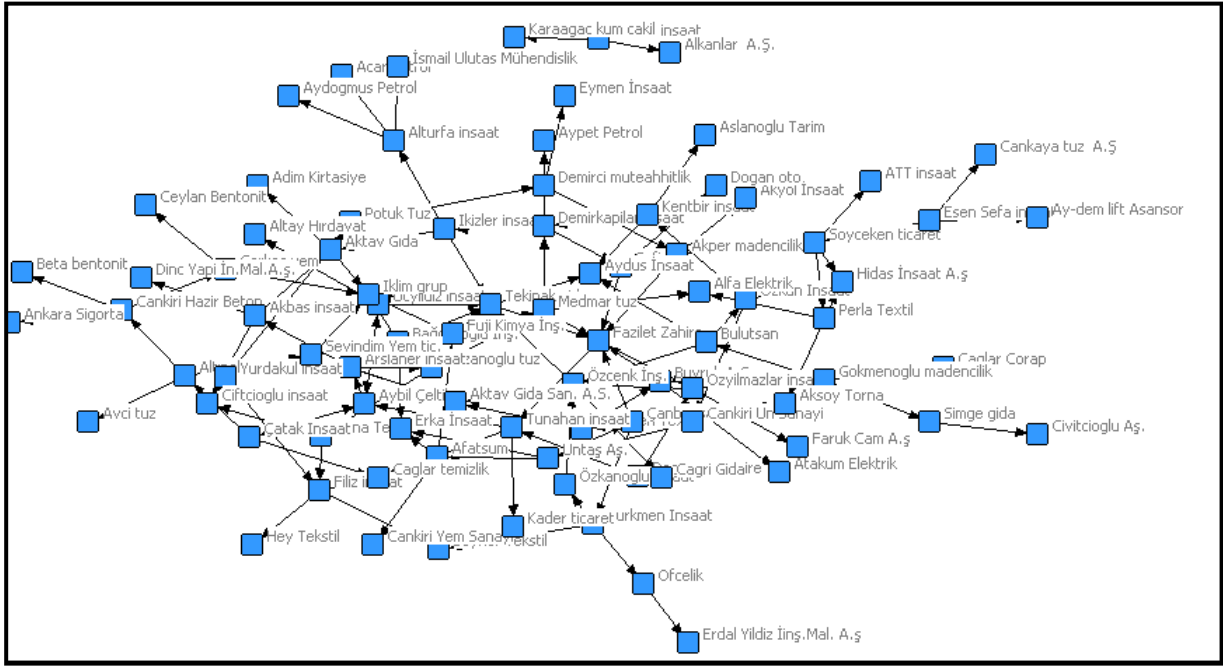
Karaagac kum cakil insaat
Alkanlar A.Ş.
İsmail Ulutas Mühendislik
Acar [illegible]
Aydogmus Petrol
Eymen İnsaat
Alturfa insaat
Aypet Petrol
Aslanoglu Tarim
Cankaya tuz A.Ş
Demirci muteahhitlik
Dogan oto
Adim Kirtasiye
Akyol İnsaat
ATT insaat
Kentbir insaat
Ceylan Bentonit
Potuk Tuz
Ikizler insaat
Demirkapilar insaat
Esen Sefa in
Ay-dem lift Asansor
Altay Hırdavat
Soyceken ticaret
Aktav Gıda
Akper madencilik
Aydus İnsaat
Beta bentonit
Dinc Yapi İn.Mal.A.Ş.
Hidas İnsaat A.ş
Iklim grup
Alfa Elektrik
Cankiri Hazir Beton
Akbas insaat
Tekinak
Medmar tuz
Perla Textil
Ankara Sigorta
Fuji Kimya İnş.
Fazilet Zahire
Bulutsan
Sevindim Yem tic.
Caglar Corap
Arslaner insaat
Gokmenoglu madencilik
Yurdakul insaat
Özcenk İnş.
Ozyilmazlar insaat
Ciftcioglu insaat
Aksoy Torna
Avci tuz
Aybil Çelti
Aktav Gida San. A.S.
Simge gida
Cankiri Un Sanayi
Civitcioglu Aş.
Catak Insaat
Erka İnsaat
Tunahan insaat
Faruk Cam A.ş
Afatsum
Untaş Aş.
Caglar temizlik
Cagri Gidaire
Atakum Elektrik
Özkanoglu
Filiz insaat
Kader ticaret
Turkmen Insaat
Hey Tekstil
Cankiri Yem Sanayi
Ofcelik
Erdal Yildiz İnş.Mal. A.ş